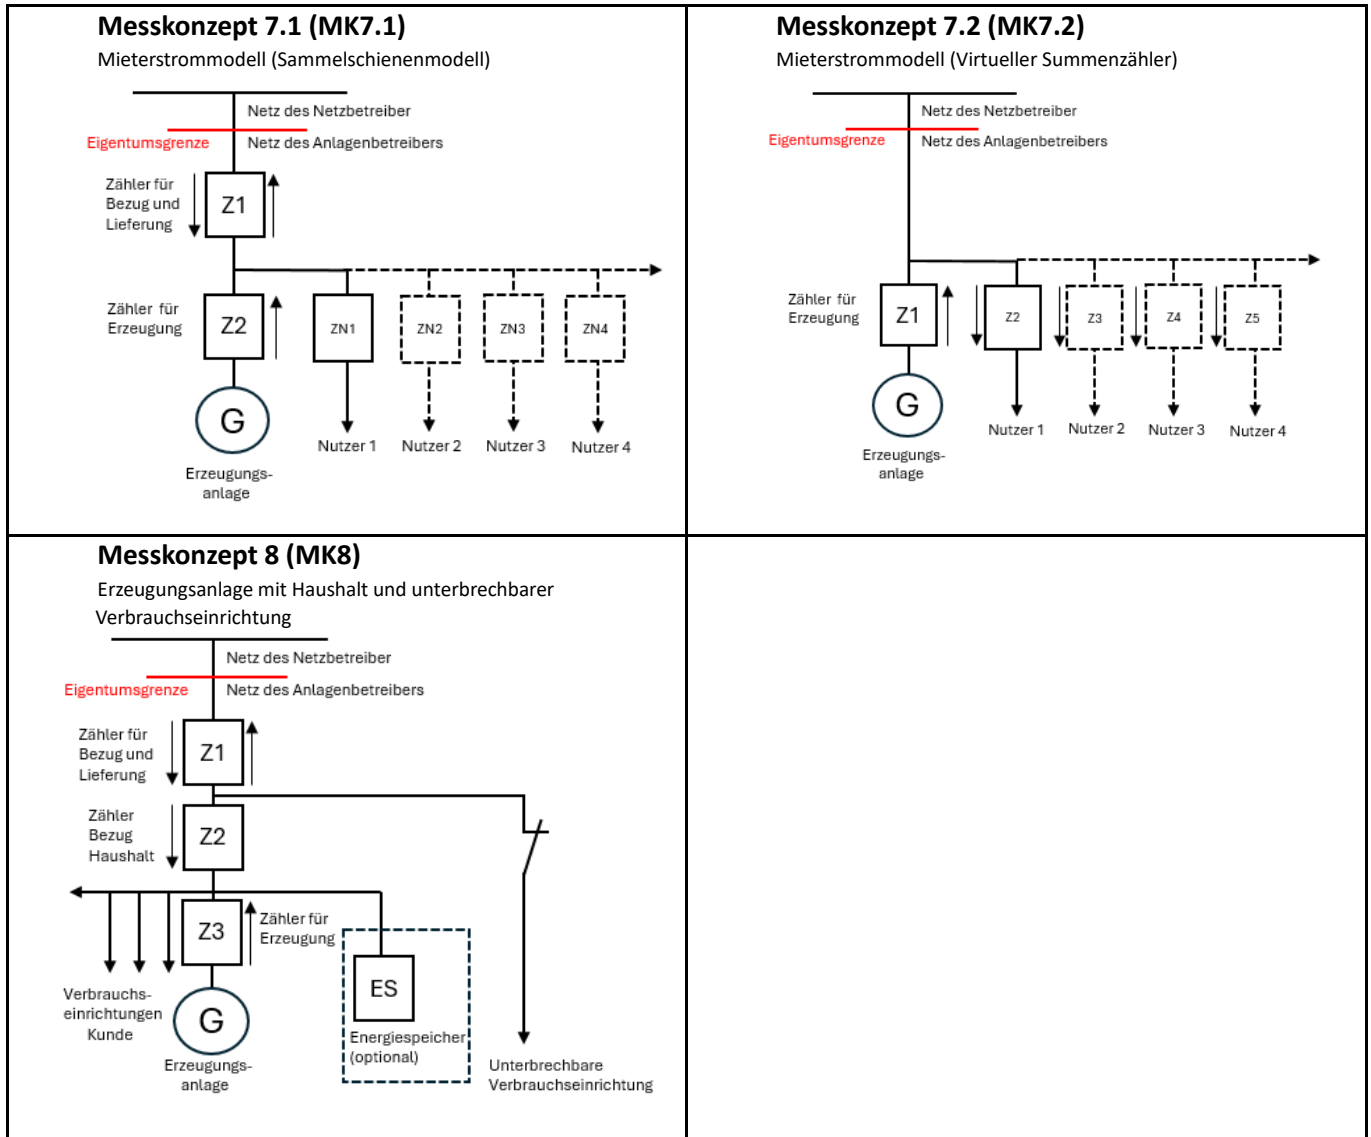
**Messkonzept 7.1 (MK7.1)**

Mieterstrommodell (Sammelschienenmodell)

Netz des Netzbetreiber

Eigentumsgrenze

Netz des Anlagenbetreibers

Zähler für Bezug und Lieferung

Z1

Zähler für Erzeugung

Z2

ZN1

ZN2

ZN3

ZN4

G

Erzeugungs-anlage

Nutzer 1

Nutzer 2

Nutzer 3

Nutzer 4

**Messkonzept 7.2 (MK7.2)**

Mieterstrommodell (Virtueller Summenzähler)

Netz des Netzbetreiber

Eigentumsgrenze

Netz des Anlagenbetreibers

Zähler für Erzeugung

Z1

Z2

Z3

Z4

Z5

G

Erzeugungs-anlage

Nutzer 1

Nutzer 2

Nutzer 3

Nutzer 4

**Messkonzept 8 (MK8)**

Erzeugungsanlage mit Haushalt und unterbrechbarer Verbrauchseinrichtung

Netz des Netzbetreiber

Eigentumsgrenze

Netz des Anlagenbetreibers

Zähler für Bezug und Lieferung

Z1

Zähler Bezug Haushalt

Z2

Z3

Zähler für Erzeugung

ES

Energiespeicher (optional)

Verbrauchs-einrichtungen Kunde

G

Erzeugungs-anlage

Unterbrechbare Verbrauchseinrichtung